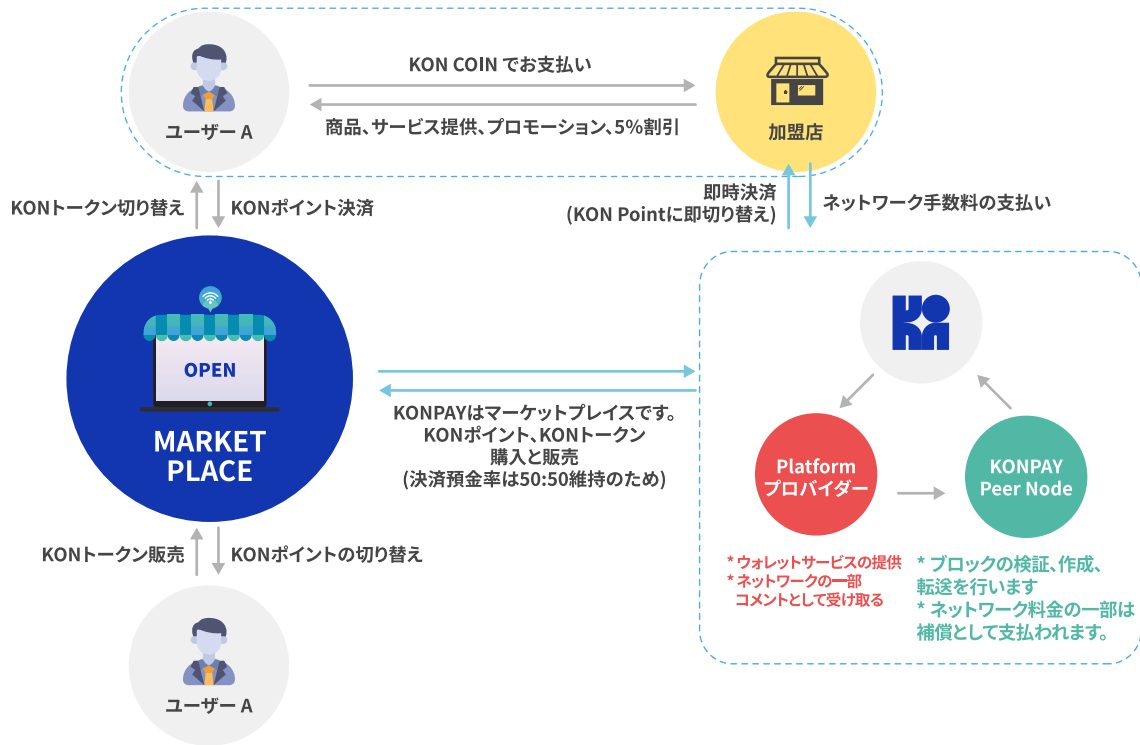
ユーザー A

KON COIN でお支払い

商品、サービス提供、プロモーション、5%割引

加盟店

KONトークン切り替え

KONポイント決済

即時決済
(KON Pointに即切り替え)

ネットワーク手数料の支払い

OPEN

MARKET PLACE

KONPAYはマーケットプレイスです。
KONポイント、KONトークン
購入と販売
(決済預金率は50:50維持のため)

Platform
プロバイダー

KONPAY
Peer Node

* ウォレットサービスの提供
* ネットワークの一部
コメントとして受け取る

* ブロックの検証、作成、
転送を行います
* ネットワーク料金の一部は
補償として支払われます。

KONトークン販売

KONポイントの切り替え

ユーザー A